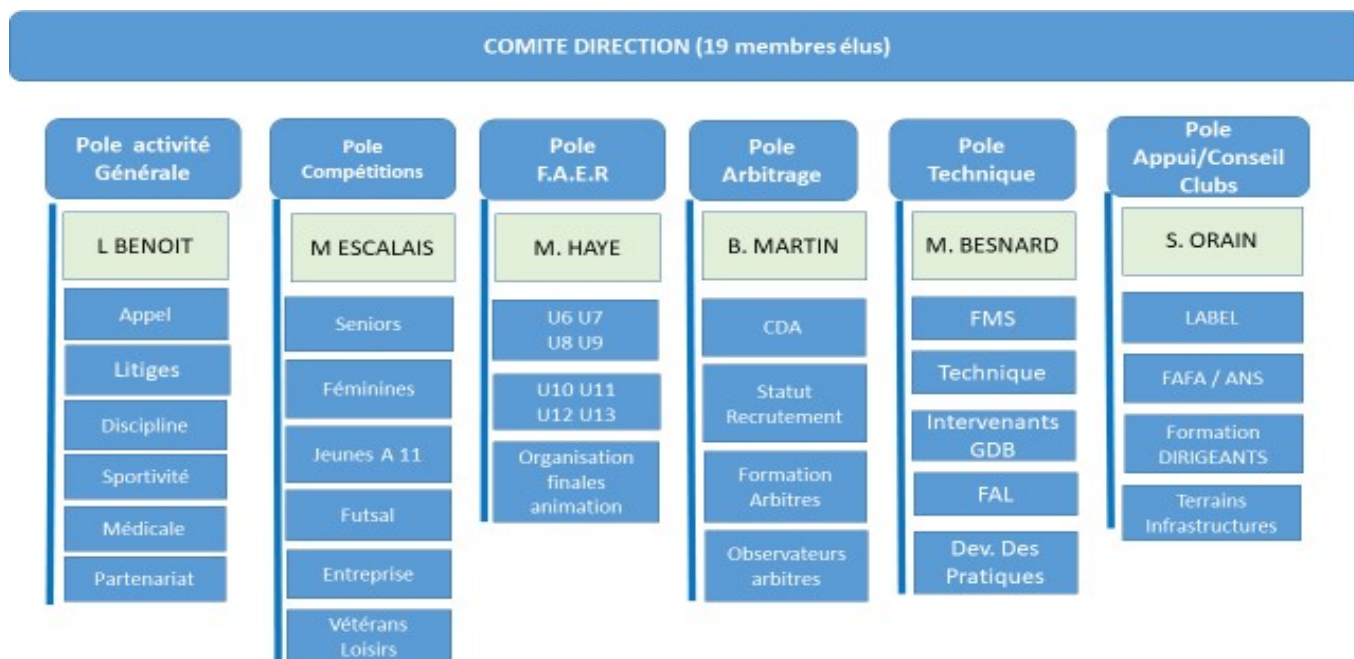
COMITE DIRECTION (19 membres élus)

Pole activité Générale

L BENOIT

Appel

Litiges

Discipline

Sportivité

Médicale

Partenariat

Pole Compétitions

M ESCALAIS

Seniors

Féminines

Jeunes A 11

Futsal

Entreprise

Vétérans Loisirs

Pole F.A.E.R

M. HAYE

U6 U7 U8 U9

U10 U11 U12 U13

Organisation finales animation

Pole Arbitrage

B. MARTIN

CDA

Statut Recrutement

Formation Arbitres

Observateurs arbitres

Pole Technique

M. BESNARD

FMS

Technique

Intervenants GDB

FAL

Dev. Des Pratiques

Pole Appui/Conseil Clubs

S. ORAIN

LABEL

FAFA / ANS

Formation DIRIGEANTS

Terrains Infrastructures